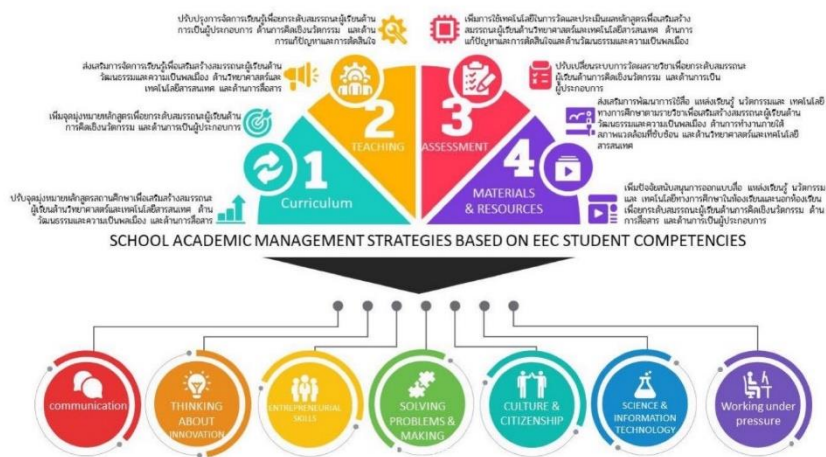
ปรับปรุงการจัดการเรียนรู้เพื่อยกระดับสมรรถนะผู้เรียนด้านการเป็นผู้ประกอบการ ด้านการคิดเชิงนวัตกรรม และด้านการแก้ปัญหาและการตัดสินใจ

เพิ่มการใช้เทคโนโลยีในการวัดและประเมินผลหลักสูตรเพื่อเสริมสร้างสมรรถนะผู้เรียนด้านวิทยาศาสตร์และเทคโนโลยีสารสนเทศ ด้านการแก้ปัญหาและการตัดสินใจและด้านวัฒนธรรมและความเป็นพลเมือง

ส่งเสริมการจัดการเรียนรู้เพื่อเสริมสร้างสมรรถนะผู้เรียนด้านวัฒนธรรมและความเป็นพลเมือง ด้านวิทยาศาสตร์และเทคโนโลยีสารสนเทศ และด้านการสื่อสาร

ปรับเปลี่ยนระบบการวัดผลรายวิชาเพื่อยกระดับสมรรถนะผู้เรียนด้านการคิดเชิงนวัตกรรม และด้านการเป็นผู้ประกอบการ

เพิ่มจุดมุ่งหมายหลักสูตรเพื่อยกระดับสมรรถนะผู้เรียนด้านการคิดเชิงนวัตกรรม และด้านการเป็นผู้ประกอบการ

ส่งเสริมการพัฒนาการใช้สื่อ แหล่งเรียนรู้ นวัตกรรมและ เทคโนโลยีทางการศึกษารายวิชาเพื่อเสริมสร้างสมรรถนะผู้เรียนด้านวัฒนธรรมและความเป็นพลเมือง ด้านการทำงานภายใต้สภาพแวดล้อมที่ซับซ้อน และด้านวิทยาศาสตร์และเทคโนโลยีสารสนเทศ

ปรับจุดมุ่งหมายหลักสูตรสถานศึกษาเพื่อเสริมสร้างสมรรถนะผู้เรียนด้านวิทยาศาสตร์และเทคโนโลยีสารสนเทศ ด้านวัฒนธรรมและความเป็นพลเมือง และด้านการสื่อสาร

เพิ่มช่องทางสนับสนุนการออกแบบสื่อ แหล่งเรียนรู้ นวัตกรรมและ เทคโนโลยีทางการศึกษาในห้องเรียนและนอกห้องเรียนเพื่อยกระดับสมรรถนะผู้เรียนด้านการคิดเชิงนวัตกรรม ด้านการสื่อสาร และด้านการเป็นผู้ประกอบการ

1 Curriculum

2 TEACHING

3 ASSESSMENT

4 MATERIALS & RESOURCES

SCHOOL ACADEMIC MANAGEMENT STRATEGIES BASED ON EEC STUDENT COMPETENCIES

communication

THINKING ABOUT INNOVATION

ENTREPRENEURIAL SKILLS

SOLVING PROBLEMS & MAKING

CULTURE & CITIZENSHIP

SCIENCE & INFORMATION TECHNOLOGY

Working under pressure